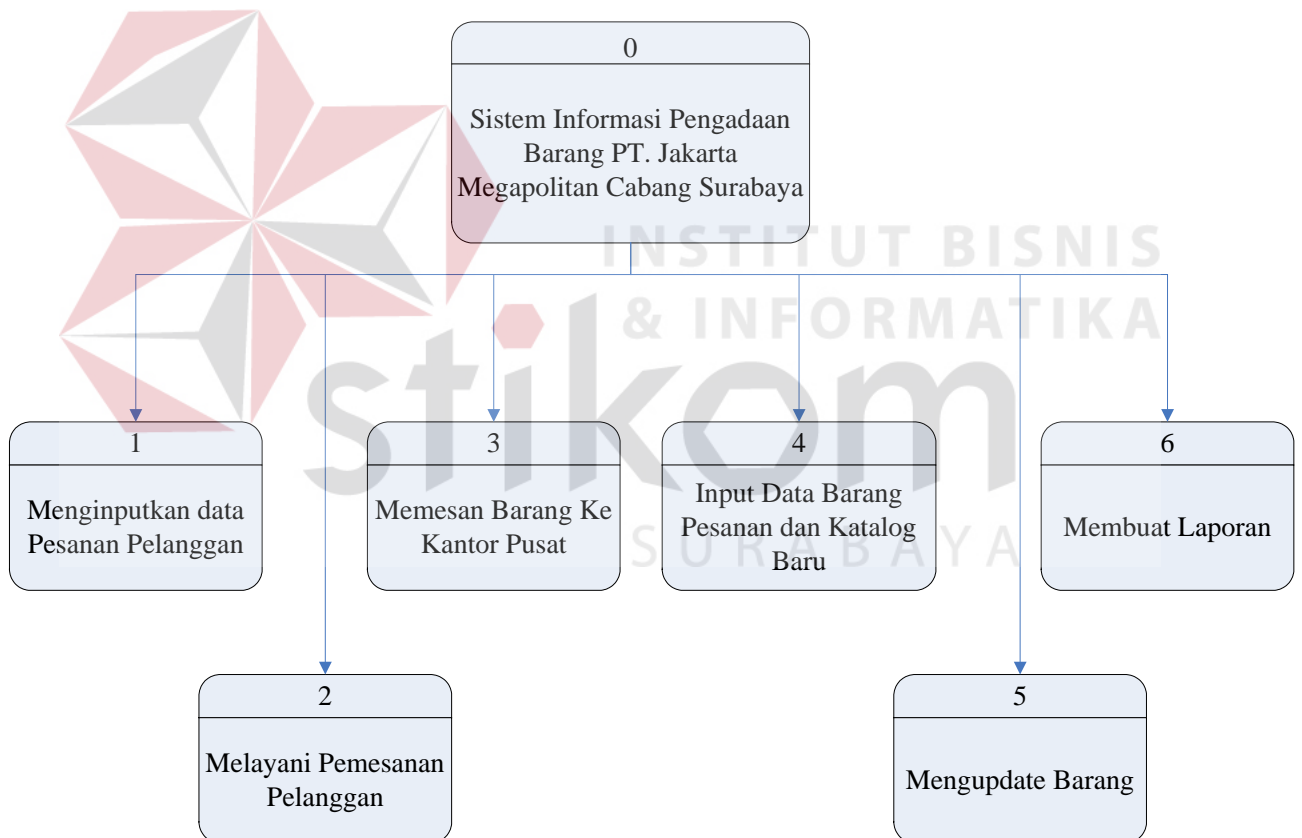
0

Sistem Informasi Pengadaan Barang PT. Jakarta Megapolitan Cabang Surabaya

INSTITUT BISNIS
& INFORMATIKA
stikom
SURABAYA

1

Menginputkan data Pesanan Pelanggan

3

Memesan Barang Ke Kantor Pusat

4

Input Data Barang Pesanan dan Katalog Baru

6

Membuat Laporan

2

Melayani Pemesanan Pelanggan

5

Mengupdate Barang